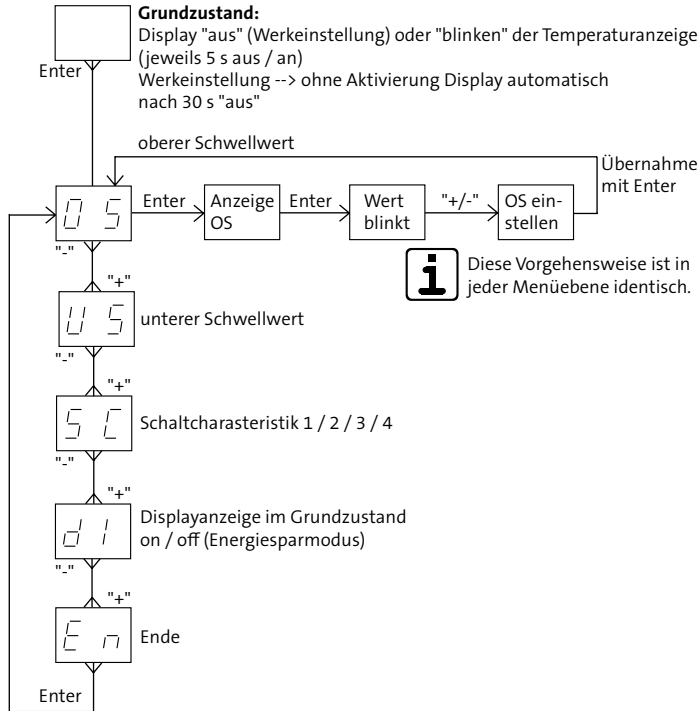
Grundzustand:
Display "aus" (Werkeinstellung) oder "blinken" der Temperaturanzeige (jeweils 5 s aus / an)
Werkeinstellung --> ohne Aktivierung Display automatisch nach 30 s "aus"

Enter

oberer Schwellwert

Übernahme mit Enter

OS

Enter

Anzeige OS

Enter

Wert blinkt

"+/-"

OS einstellen

Diese Vorgehensweise ist in jeder Menüebene identisch.

"-"

"+"

US

unterer Schwellwert

"-"

"+"

SC

Schaltcharasteristik 1 / 2 / 3 / 4

"-"

"+"

dI

Displayanzeige im Grundzustand on / off (Energiesparmodus)

"-"

"+"

En

Ende

Enter